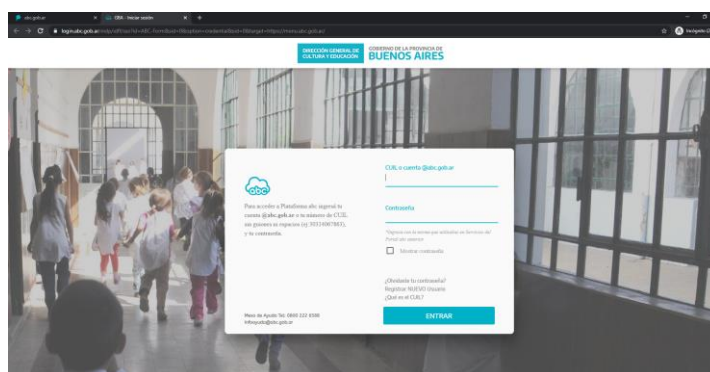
abc.gob.ar
CIDI - Iniciar sesión
login.abc.gob.ar/nidp/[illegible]
Incógnito

DIRECCIÓN GENERAL DE CULTURA Y EDUCACIÓN
GOBIERNO DE LA PROVINCIA DE BUENOS AIRES

abc

Para acceder a Plataforma abc ingresá tu cuenta @abc.gob.ar o tu número de CUIL sin guiones ni espacios (ej: 30314067863), y tu contraseña.

CUIL o cuenta @abc.gob.ar

Contraseña

*Ingresá con la misma que utilizabas en Servicios ABC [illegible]

Mostrar contraseña

¿Olvidaste tu contraseña?
Registrar NUEVO Usuario
¿Qué es el CUIL?

Mesa de Ayuda Tel. 0800 222 6588
infoayuda@abc.gob.ar

ENTRAR